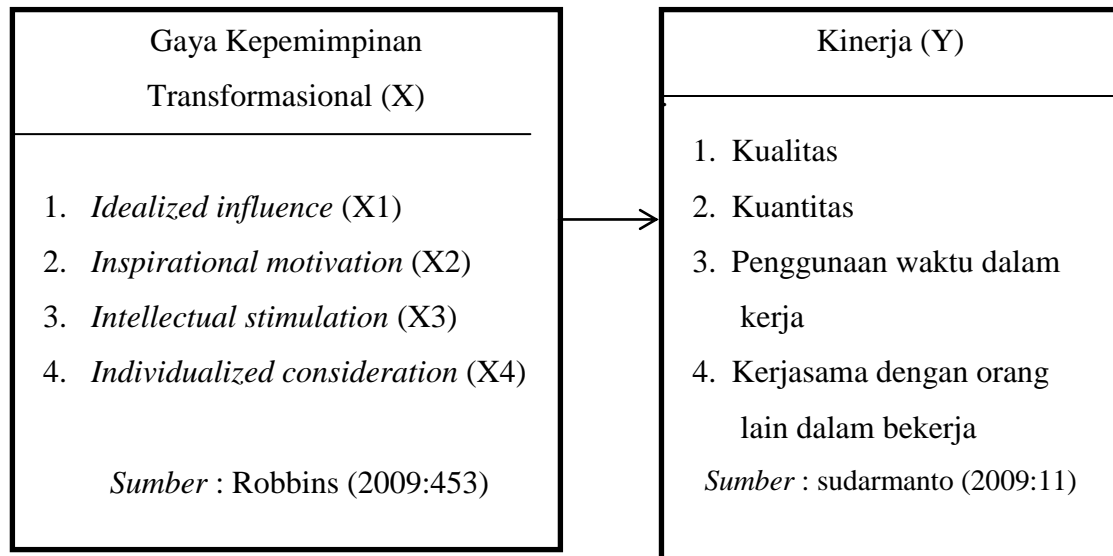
Gaya Kepemimpinan Transformasional (X)

1. Idealized influence (X1)
2. Inspirational motivation (X2)
3. Intellectual stimulation (X3)
4. Individualized consideration (X4)

Sumber : Robbins (2009:453)

Kinerja (Y)

1. Kualitas
2. Kuantitas
3. Penggunaan waktu dalam kerja
4. Kerjasama dengan orang lain dalam bekerja

Sumber : sudarmanto (2009:11)